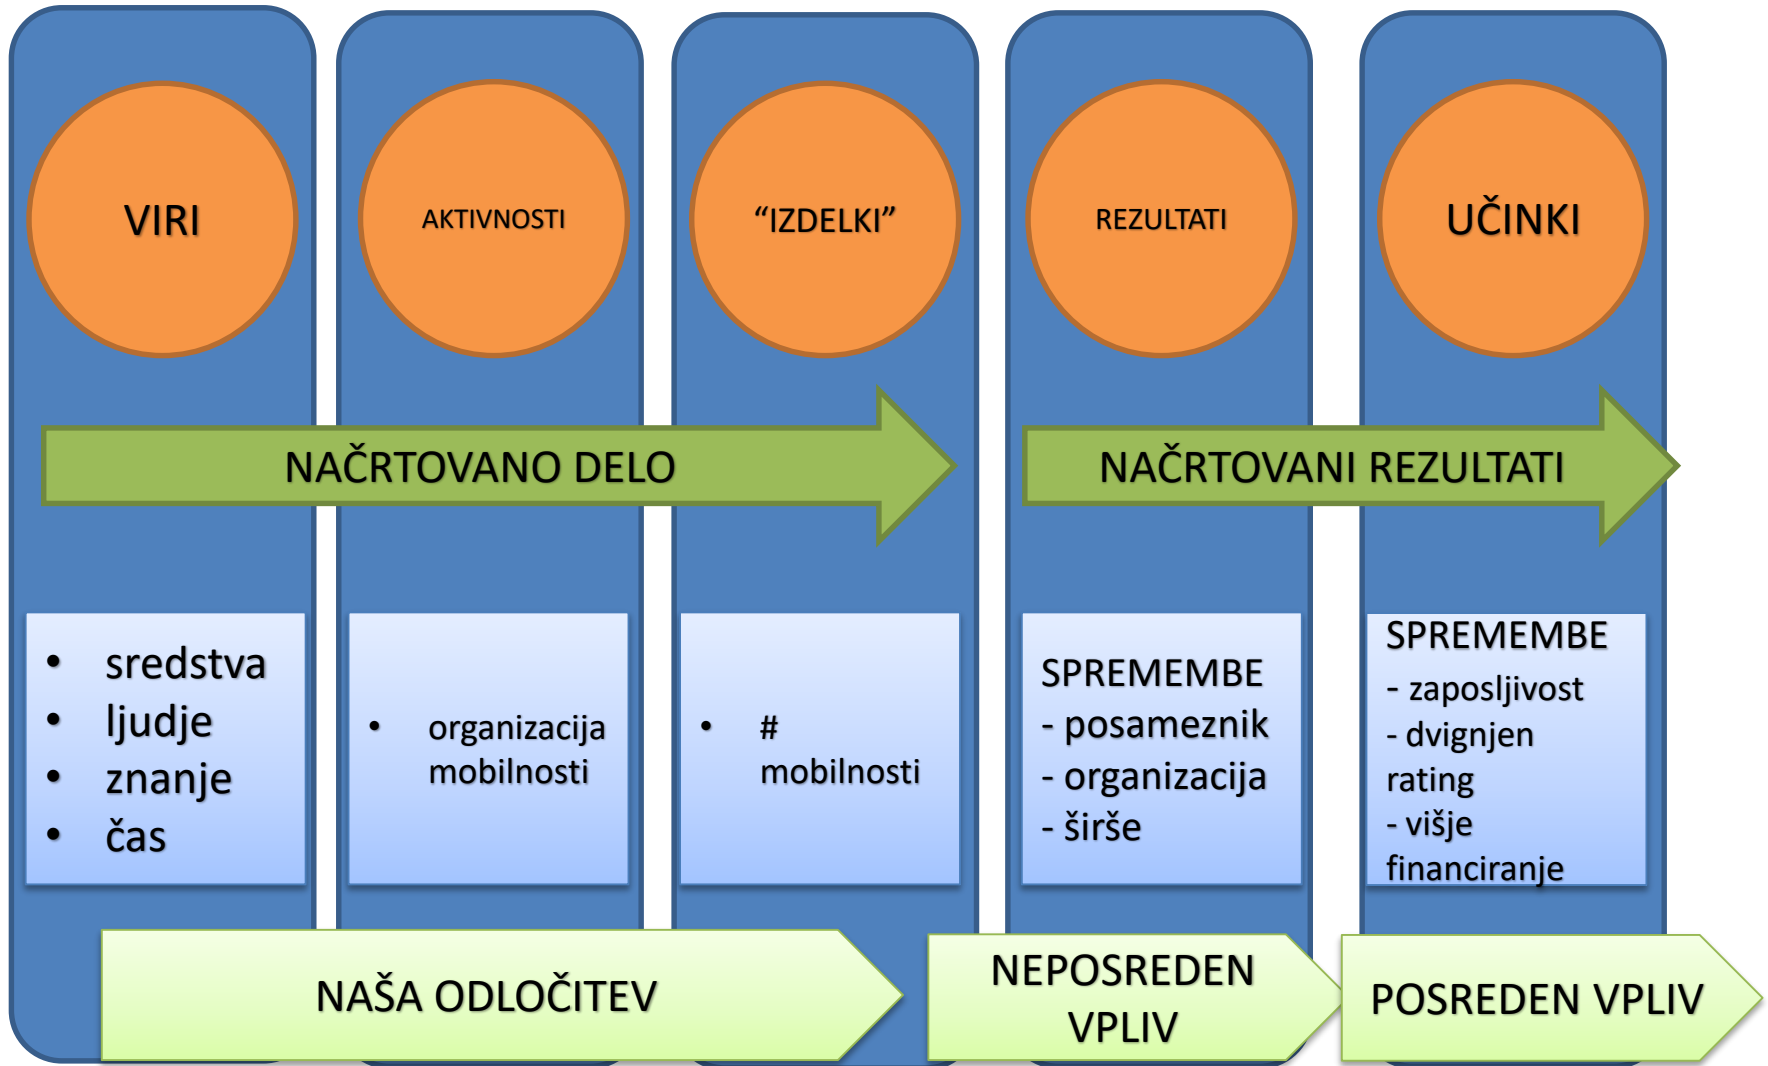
VIRI

AKTIVNOSTI

“IZDELKI”

REZULTATI

UČINKI

NAČRTOVANO DELO

NAČRTOVANI REZULTATI

- sredstva
- ljudje
- znanje
- čas

- organizacija mobilnosti

- # mobilnosti

SPREMEMBE
- posameznik
- organizacija
- širše

SPREMEMBE
- zaposljivost
- dvignjen rating
- višje financiranje

NAŠA ODLOČITEV

NEPOSREDEN VPLIV

POSREDEN VPLIV